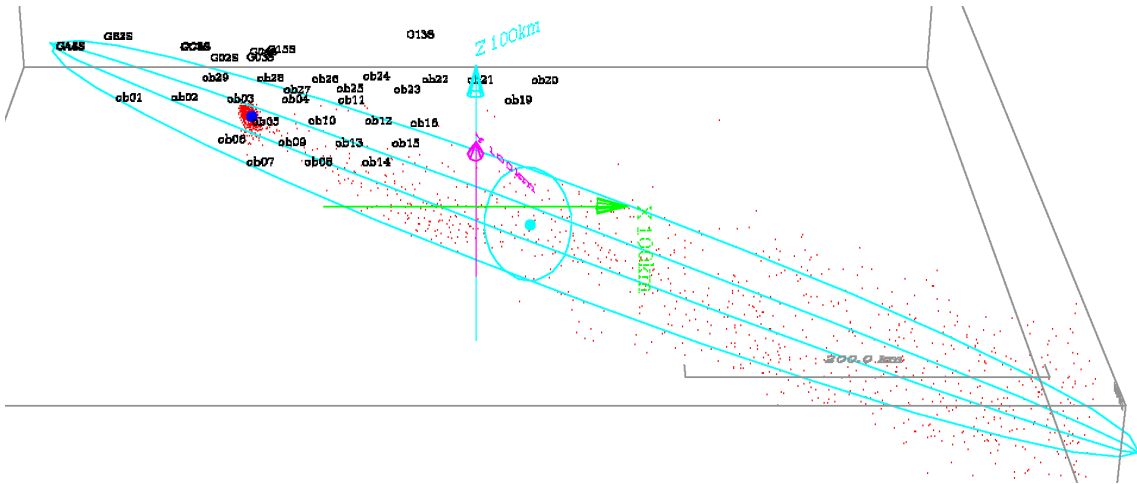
GE25
GA25
GC25
G02S
G03S
G15S
G13S
Z 100km
ob29
ob28
ob26
ob24
ob22
ob21
ob20
ob27
ob25
ob23
ob01
ob02
ob03
ob04
ob11
ob19
ob05
ob10
ob12
ob16
ob06
ob09
ob13
ob15
ob07
ob08
ob14
X 100km
Y 100km
200.0 km